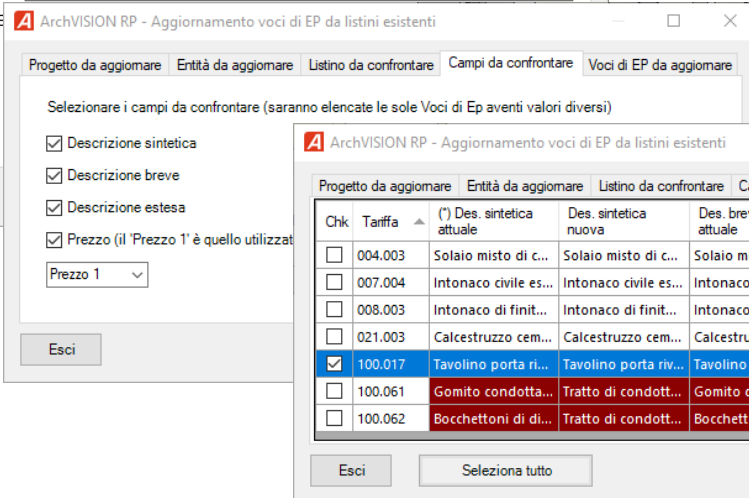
ArchVISION RP - Aggiornamento voci di EP da listini esistenti

Progetto da aggiornare | Entità da aggiornare | Listino da confrontare | Campi da confrontare | Voci di EP da aggiornare

Selezionare i campi da confrontare (saranno elencate le sole Voci di Ep aventi valori diversi)

Descrizione sintetica

Descrizione breve

Descrizione estesa

Prezzo (il 'Prezzo 1' è quello utilizzat

Prezzo 1

Esci

ArchVISION RP - Aggiornamento voci di EP da listini esistenti

Progetto da aggiornare | Entità da aggiornare | Listino da confrontare | C

| Chk | Tariffa | (*) Des. sintetica attuale | Des. sintetica nuova | Des. bre attuale |
|---|---|---|---|---|
| ☐ | 004.003 | Solaio misto di c... | Solaio misto di c... | Solaio m |
| ☐ | 007.004 | Intonaco civile es... | Intonaco civile es... | Intonaco |
| ☐ | 008.003 | Intonaco di finit... | Intonaco di finit... | Intonaco |
| ☐ | 021.003 | Calcestruzzo cem... | Calcestruzzo cem... | Calcestru |
| ☑ | 100.017 | Tavolino porta ri... | Tavolino porta riv... | Tavolino |
| ☐ | 100.061 | Gomito condotta... | Tratto di condott... | Gomito c |
| ☐ | 100.062 | Bocchettoni di di... | Tratto di condott... | Bocchetto |

Esci

Seleziona tutto